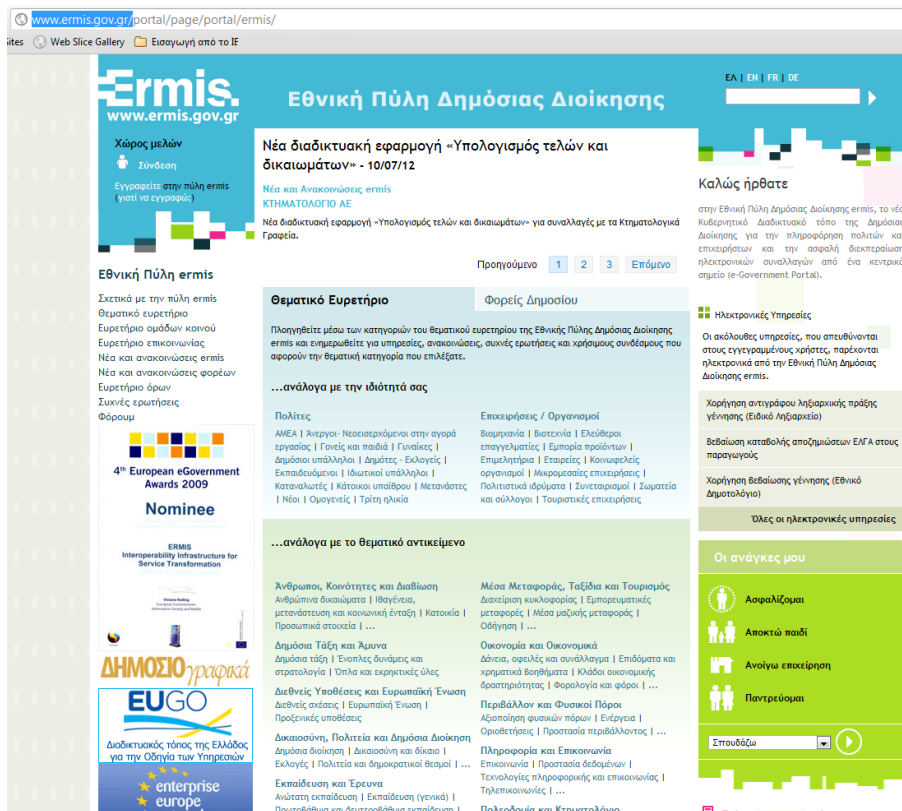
www.ermis.gov.gr/portal/page/portal/ermis/

Sites Web Slice Gallery Εισαγωγή από το IE

Ermis.
www.ermis.gov.gr

Εθνική Πύλη Δημόσιας Διοίκησης

ΕΛ | EN | FR | DE

Χώρος μελών
Σύνδεση
Εγγραφείτε στην πύλη ermis (γιατί να εγγραφώ;)

Νέα διαδικτυακή εφαρμογή «Υπολογισμός τελών και δικαιωμάτων» - 10/07/12

Νέα και Ανακοινώσεις ermis
ΚΤΗΜΑΤΟΛΟΓΙΟ ΑΕ

Νέα διαδικτυακή εφαρμογή «Υπολογισμός τελών και δικαιωμάτων» για συναλλαγές με τα Κτηματολογικά Γραφεία.

Προηγούμενο 1 2 3 Επόμενο

Καλώς ήρθατε

στην Εθνική Πύλη Δημόσιας Διοίκησης ermis, το νέο Κυβερνητικό Διαδικτυακό τόπο της Δημόσιας Διοίκησης για την πληροφόρηση πολιτών και επιχειρήσεων και την ασφαλή διεκπεραίωση ηλεκτρονικών συναλλαγών από ένα κεντρικό σημείο (e-Government Portal).

Εθνική Πύλη ermis

Σχετικά με την πύλη ermis
Θεματικό ευρετήριο
Ευρετήριο ομάδων κοινού
Ευρετήριο επικοινωνίας
Νέα και ανακοινώσεις ermis
Νέα και ανακοινώσεις φορέων
Ευρετήριο όρων
Συχνές ερωτήσεις
Φόρουμ

4th European eGovernment Awards 2009
Nominee
ERMIS
Interoperability Infrastructure for Service Transformation

ΔΗΜΟΣΙΟγραφικά

EUGO
Διαδικτυακός τόπος της Ελλάδας για την Οδηγία των Υπηρεσιών

enterprise europe

Θεματικό Ευρετήριο
Φορείς Δημοσίου

Πλοηγηθείτε μέσω των κατηγοριών του θεματικού ευρετηρίου της Εθνικής Πύλης Δημόσιας Διοίκησης ermis και ενημερωθείτε για υπηρεσίες, ανακοινώσεις, συχνές ερωτήσεις και χρήσιμους συνδέσμους που αφορούν την θεματική κατηγορία που επιλέξατε.

...ανάλογα με την ιδιότητά σας

Πολίτες
ΑΜΕΑ | Άνεργοι- Νεοεισερχόμενοι στην αγορά εργασίας | Γονείς και παιδιά | Γυναίκες | Δημόσιοι υπάλληλοι | Δημότες - Εκλογείς | Εκπαιδευόμενοι | Ιδιωτικοί υπάλληλοι | Καταναλωτές | Κάτοικοι υπαίθρου | Μετανάστες | Νέοι | Ομογενείς | Τρίτη ηλικία

Επιχειρήσεις / Οργανισμοί
Βιομηχανία | Βιοτεχνία | Ελεύθεροι επαγγελματίες | Εμπορία προϊόντων | Επιμελητήρια | Εταιρείες | Κοινωφελείς οργανισμοί | Μικρομεσαίες επιχειρήσεις | Πολιτιστικά ιδρύματα | Συνεταιρισμοί | Σωματεία και σύλλογοι | Τουριστικές επιχειρήσεις

...ανάλογα με το θεματικό αντικείμενο

Άνθρωποι, Κοινότητες και Διαβίωση
Ανθρώπινα δικαιώματα | Ιθαγένεια, μετανάστευση και κοινωνική ένταξη | Κατοικία | Προσωπικά στοιχεία | ...

Μέσα Μεταφοράς, Ταξίδια και Τουρισμός
Διαχείριση κυκλοφορίας | Εμπορευματικές μεταφορές | Μέσα μαζικής μεταφοράς | Οδήγηση | ...

Δημόσια Τάξη και Άμυνα
Δημόσια τάξη | Ένοπλες δυνάμεις και στρατολογία | Όπλα και εκρηκτικές ύλες

Οικονομία και Οικονομικά
Δάνεια, οφειλές και συναλλάγματα | Επιδόματα και χρηματικά βοηθήματα | Κλάδοι οικονομικής δραστηριότητας | Φορολογία και φόροι | ...

Διεθνείς Υποθέσεις και Ευρωπαϊκή Ένωση
Διεθνείς σχέσεις | Ευρωπαϊκή Ένωση | Προξενικές υποθέσεις

Περιβάλλον και Φυσικοί Πόροι
Αξιοποίηση φυσικών πόρων | Ενέργεια | Οριοθετήσεις | Προστασία περιβάλλοντος | ...

Δικαιοσύνη, Πολιτεία και Δημόσια Διοίκηση
Δημόσια διοίκηση | Δικαιοσύνη και δίκαιο | Εκλογές | Πολιτεία και δημοκρατικοί θεσμοί | ...

Πληροφορία και Επικοινωνία
Επικοινωνία | Προστασία δεδομένων | Τεχνολογίες πληροφορικής και επικοινωνίας | Τηλεπικοινωνίες | ...

Εκπαίδευση και Έρευνα
Ανώτατη εκπαίδευση | Εκπαίδευση (γενικά) | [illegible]

Πολεοδομία και Κτηματολόγιο

Ηλεκτρονικές Υπηρεσίες

Οι ακόλουθες υπηρεσίες, που απευθύνονται στους εγγεγραμμένους χρήστες, παρέχονται ηλεκτρονικά από την Εθνική Πύλη Δημόσιας Διοίκησης ermis.

Χορήγηση αντιγράφου ληξιαρχικής πράξης γέννησης (Ειδικό Ληξιαρχείο)
Βεβαίωση καταβολής αποζημιώσεων ΕΛΓΑ στους παραγωγούς
Χορήγηση βεβαίωσης γέννησης (Εθνικό Δημοτολόγιο)
Όλες οι ηλεκτρονικές υπηρεσίες

Οι ανάγκες μου
Ασφαλίζομαι
Αποκτώ παιδί
Ανοίγω επιχείρηση
Παντρεύομαι
Σπουδάζω